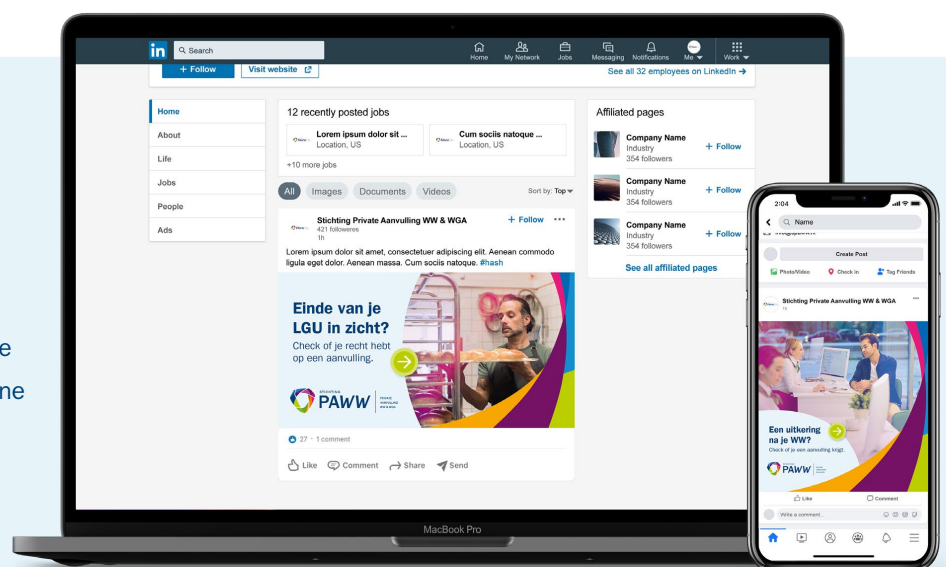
e
ne

in Search
Home My Network Jobs Messaging Notifications Me Work

+ Follow Visit website
See all 32 employees on LinkedIn →

Home
About
Life
Jobs
People
Ads

12 recently posted jobs
Lorem ipsum dolor sit ...
Location, US
Cum sociis natoque ...
Location, US
+10 more jobs

All Images Documents Videos
Sort by: Top

Stichting Private Aanvulling WW & WGA
421 followers
1h
+ Follow ...
Lorem ipsum dolor sit amet, consectetuer adipiscing elit. Aenean commodo ligula eget dolor. Aenean massa. Cum sociis natoque. #hash

Einde van je LGU in zicht?
Check of je recht hebt op een aanvulling.
PAWW

27 · 1 comment
Like Comment Share Send

Affiliated pages
Company Name
Industry
354 followers
+ Follow
Company Name
Industry
354 followers
+ Follow
Company Name
Industry
354 followers
+ Follow
See all affiliated pages

MacBook Pro

2:04
Name
Create Post
Photo/Video Check in Tag Friends
Stichting Private Aanvulling WW & WGA
1h
Een uitkering na je WW?
Check of je een aanvulling krijgt.
PAWW
Like Comment
Write a comment...